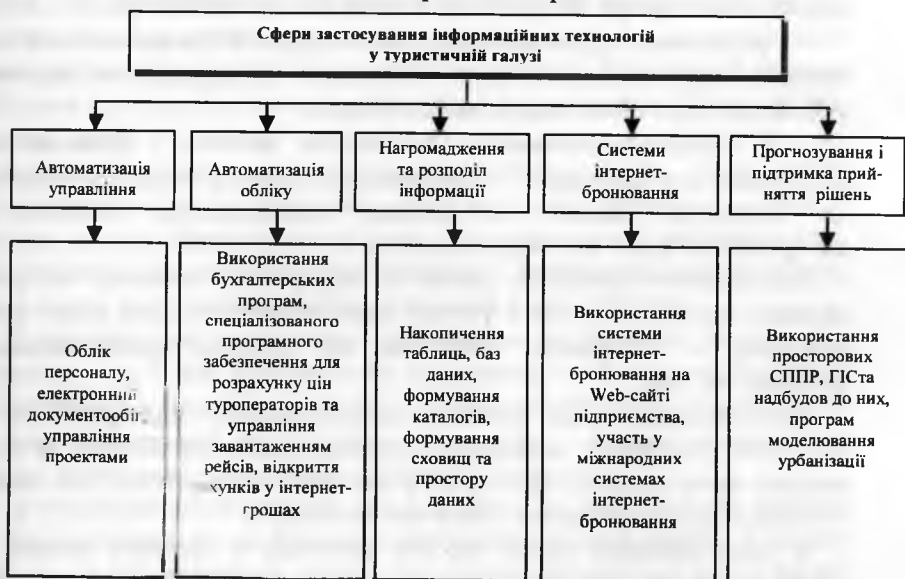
Сфери застосування інформаційних технологій у туристичній галузі

Автоматизація управління

Автоматизація обліку

Нагромадження та розподіл інформації

Системи інтернет-бронювання

Прогнозування і підтримка прийняття рішень

Облік персоналу, електронний документообіг, управління проектами

Використання бухгалтерських програм, спеціалізованого програмного забезпечення для розрахунку цін туроператорів та управління завантаженням рейсів, відкриття рахунків у інтернет-грошах

Накопичення таблиць, баз даних, формування каталогів, формування сховищ та простору даних

Використання системи інтернет-бронювання на Web-сайті підприємства, участь у міжнародних системах інтернет-бронювання

Використання просторових СППР, ГІСта надбудов до них, програм моделювання урбанізації